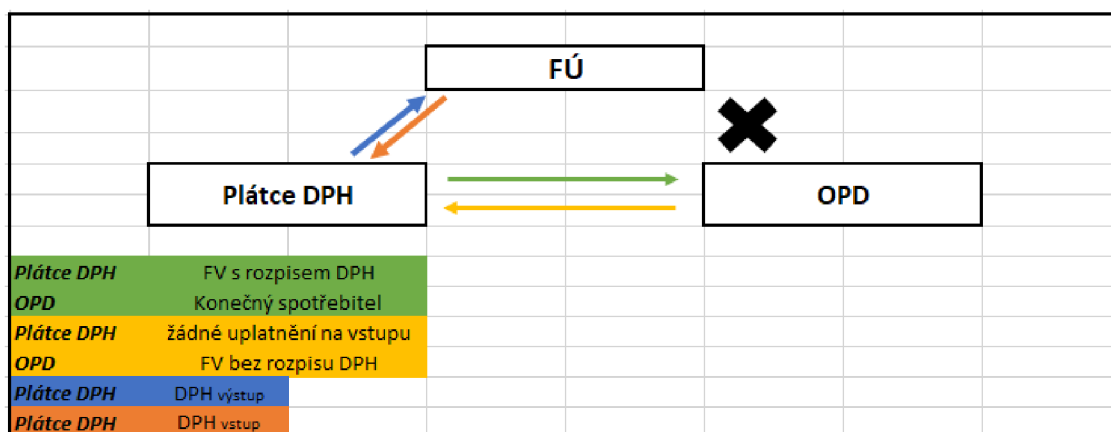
FÚ

Plátce DPH

OPD

| | |
|---|---|
| Plátce DPH | FV s rozpisem DPH |
| OPD | Konečný spotřebitel |
| Plátce DPH | žádné uplatnění na vstupu |
| OPD | FV bez rozpisu DPH |
| Plátce DPH | DPH výstup |
| Plátce DPH | DPH vstup |